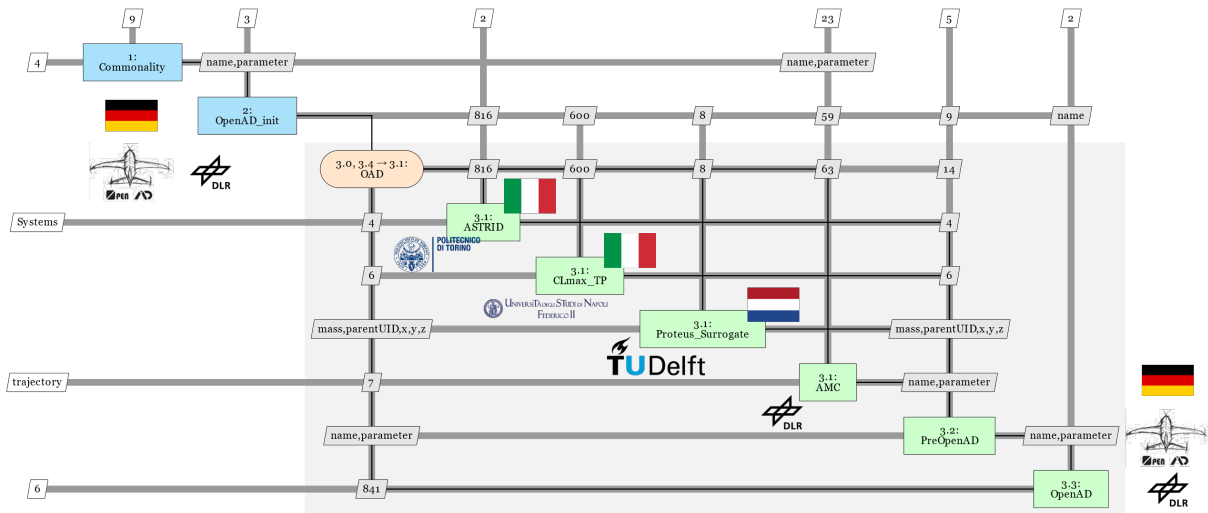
9
3
2
23
5
2
4
1:
Commonality
name,parameter
name,parameter
2:
OpenAD_init
816
600
8
59
9
name
OPEN AD
DLR
3.0, 3.4 → 3.1:
OAD
816
600
8
63
14
Systems
4
3.1:
ASTRID
4
POLITECNICO DI TORINO
6
3.1:
CLmax_TP
6
Università degli Studi di Napoli Federico II
mass,parentUID,x,y,z
3.1:
Proteus_Surrogate
mass,parentUID,x,y,z
TU Delft
trajectory
7
3.1:
AMC
name,parameter
DLR
name,parameter
3.2:
PreOpenAD
name,parameter
OPEN AD
6
841
3.3:
OpenAD
DLR